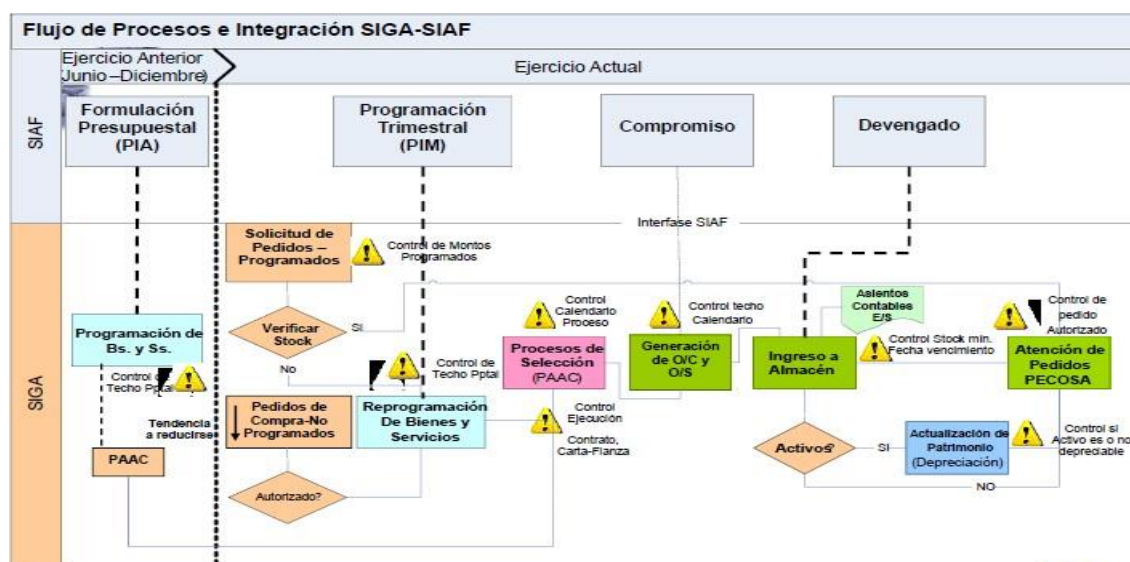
Flujo de Procesos e Integración SIGA-SIAF

Ejercicio Anterior Junio – Diciembre)

Ejercicio Actual

SIAF

Formulación Presupuestal (PIA)

Programación Trimestral (PIM)

Compromiso

Devengado

Interfase SIAF

SIGA

Solicitud de Pedidos – Programados

Control de Montos Programados

Programación de Bs. y Ss.

Control de Techo Pptal

Verificar Stock

SI

No

Control Calendario Proceso

Control techo Calendario

Asientos Contables E/S

Control de pedido Autorizado

Control de Techo Pptal

Procesos de Selección (PAAC)

Generación de O/C y O/S

Ingreso a Almacén

Control Stock min. Fecha vencimiento

Atención de Pedidos PECOSA

Tendencia a reducirse

Pedidos de Compra-No Programados

Reprogramación De Bienes y Servicios

Control Ejecución

Contrato, Carta-Fianza

PAAC

Activos?

SI

Actualización de Patrimonio (Depreciación)

Control si Activo es o no depreciable

NO

Autorizado?